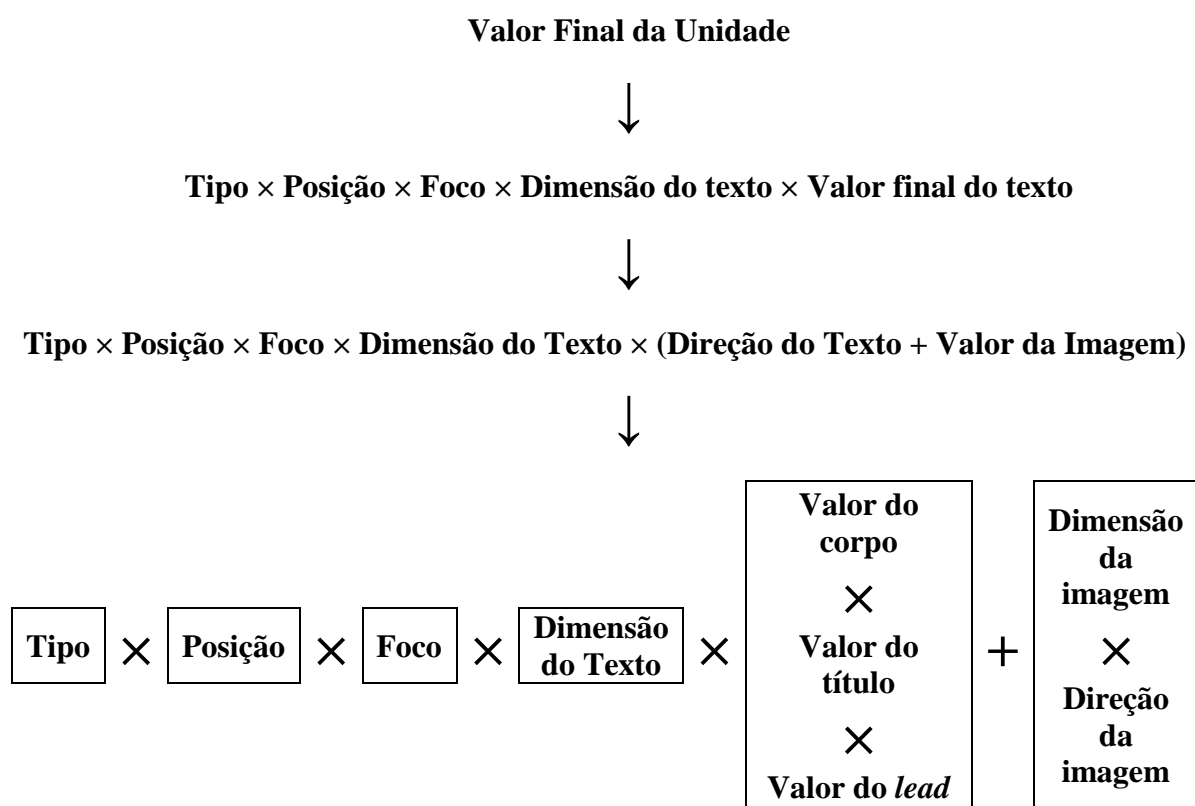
Valor Final da Unidade

↓

Tipo × Posição × Foco × Dimensão do texto × Valor final do texto

↓

Tipo × Posição × Foco × Dimensão do Texto × (Direção do Texto + Valor da Imagem)

↓

Tipo × Posição × Foco × Dimensão do Texto × Valor do corpo × Valor do título × Valor do *lead* + Dimensão da imagem × Direção da imagem